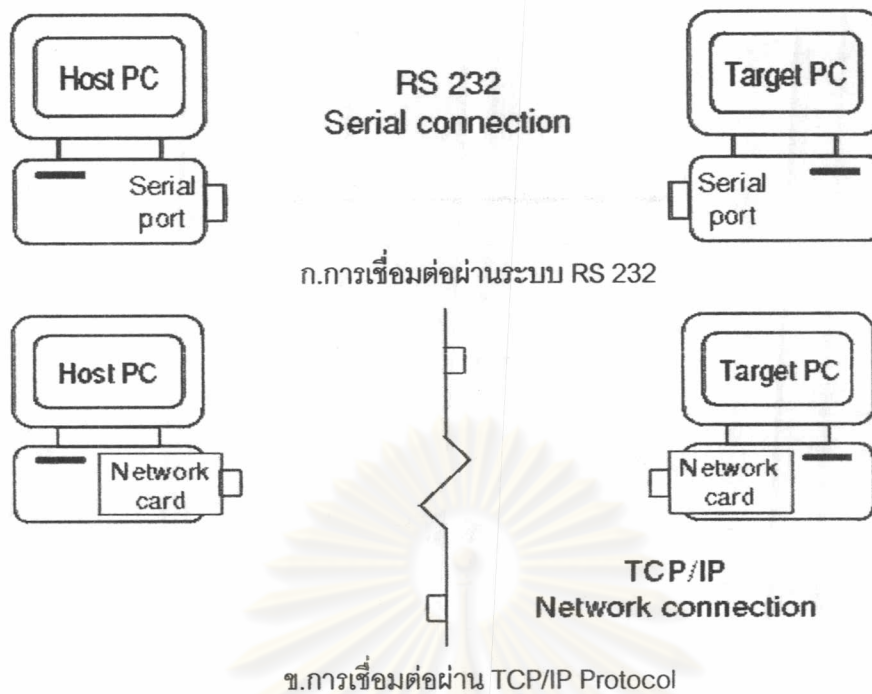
Host PC

RS 232
Serial connection

Target PC

Serial port

Serial port

ก.การเชื่อมต่อผ่านระบบ RS 232

Host PC

Target PC

Network card

Network card

TCP/IP
Network connection

ข.การเชื่อมต่อผ่าน TCP/IP Protocol